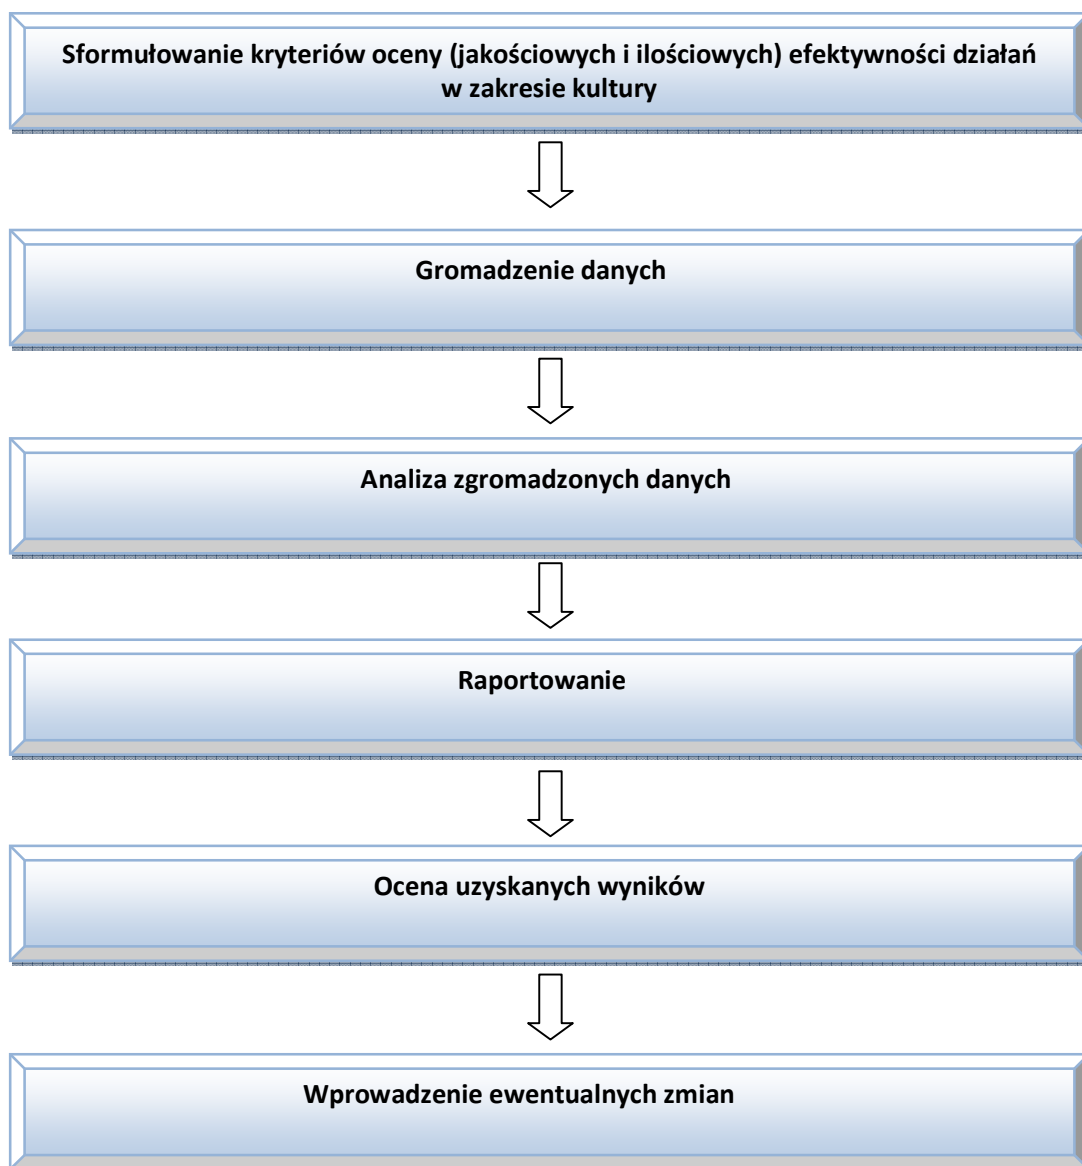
Sformułowanie kryteriów oceny (jakościowych i ilościowych) efektywności działań w zakresie kultury

Gromadzenie danych

Analiza zgromadzonych danych

Raportowanie

Ocena uzyskanych wyników

Wprowadzenie ewentualnych zmian